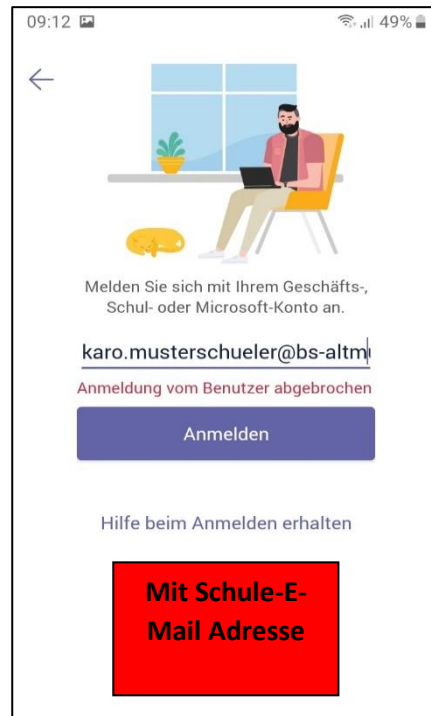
09:12 49%

Melden Sie sich mit Ihrem Geschäfts-, Schul- oder Microsoft-Konto an.

karo.musterschueler@bs-altm

Anmeldung vom Benutzer abgebrochen

Anmelden

Hilfe beim Anmelden erhalten

Mit Schule-E-Mail Adresse